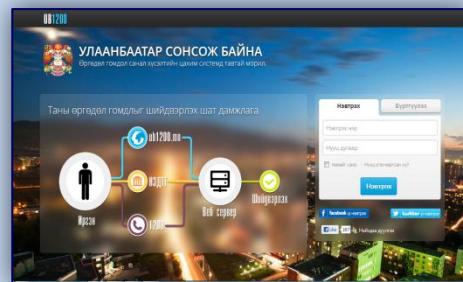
UB1200

УЛААНБААТАР СОНСОЖ БАЙНА
Өргөдөл гомдол санал хүсэлтийн цахим системд тавтай морил.

Таны өргөдөл гомдлыг шийдвэрлэх шат дамжлага

ub1200.mn
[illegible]
1200
Иргэн
Веб сервер
Шийдвэрлэх

Нэвтрэх
Бүртгүүлэх
Нэвтрэх нэр
Нууц дугаар
Намайг сана
Нууц үгээ мартсан уу?
Нэвтрэх
facebook -р нэвтрэх
twitter -р нэвтрэх
Like
Найзуудтайгаа